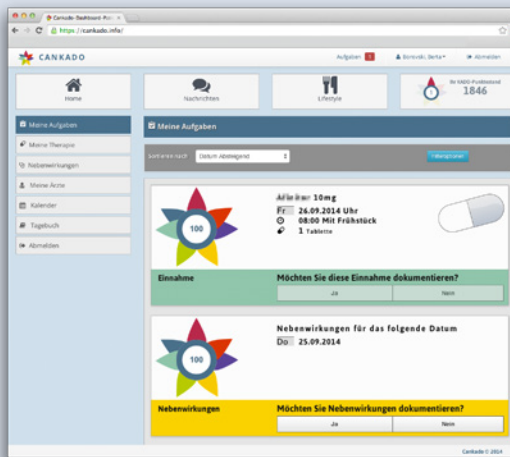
Cankado-Dashboard: Pati

https://cankado.info/

CANKADO

Aufgaben 1

Borovski, Berta

Abmelden

Home

Nachrichten

Lifestyle

Ihr KADO-Punktestand
1846

Meine Aufgaben

Meine Therapie

Nebenwirkungen

Meine Ärzte

Kalender

Tagebuch

Abmelden

Meine Aufgaben

Sortieren nach

Datum Absteigend

Filteroptionen

100

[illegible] 10mg

Fr 26.09.2014 Uhr

08:00 Mit Frühstück

1 Tablette

Einnahme

Möchten Sie diese Einnahme dokumentieren?

Ja

Nein

100

Nebenwirkungen für das folgende Datum

Do 25.09.2014

Nebenwirkungen

Möchten Sie Nebenwirkungen dokumentieren?

Ja

Nein

Cankado © 2014